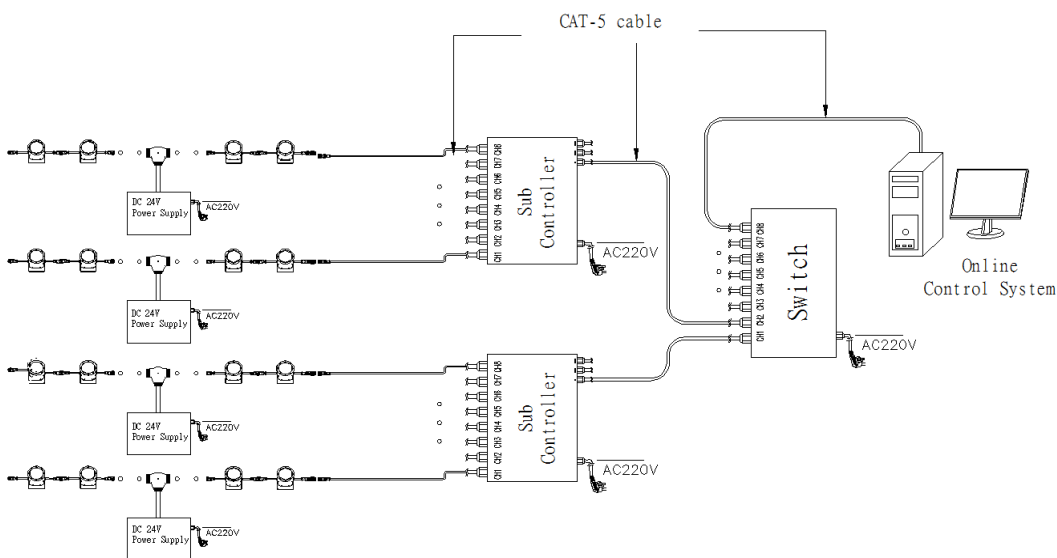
CAT-5 cable

DC 24V Power Supply
AC220V

DC 24V Power Supply
AC220V

DC 24V Power Supply
AC220V

DC 24V Power Supply
AC220V

CH1 CH2 CH3 CH4 CH5 CH6 CH7 CH8
Sub Controller
AC220V

CH1 CH2 CH3 CH4 CH5 CH6 CH7 CH8
Sub Controller
AC220V

CH1 CH2 CH3 CH4 CH5 CH6 CH7 CH8
Switch
AC220V

Online Control System